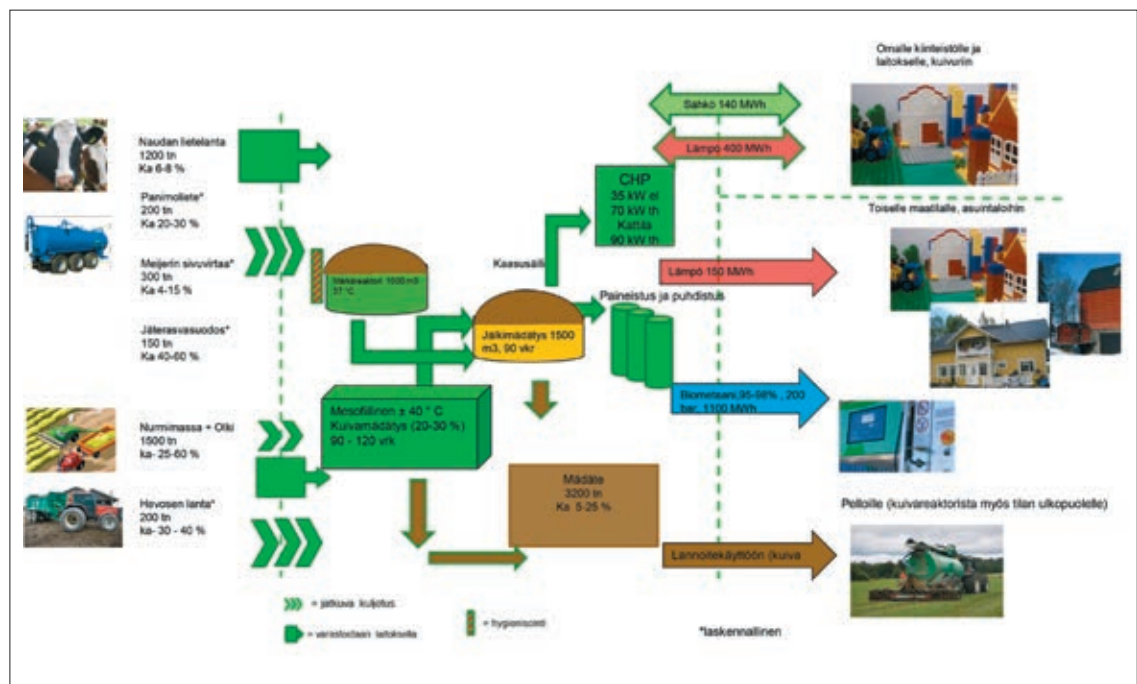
Naudan lietelanta
1200 tn
Ka 6-8 %

Panimoliete*
200 tn
Ka 20-30 %

Meijerin sivuvirta*
300 tn
Ka 4-15 %

Jäterasvasuodos*
150 tn
Ka 40-60 %

Nurmimassa + Olki
1500 tn
ka- 25-60 %

Hevosen lanta*
200 tn
ka- 30 - 40 %

Märkäreaktori 1000 m3
37 °C

Mesofiilinen ± 40 ° C
Kuivamädätys (20-30 %)
90 - 120 vrk

Jälkimädätys 1500 m3, 90 vkr

Kaasusäiliö

CHP
35 kW el
70 kW th
Kattila
90 kW th

Sähkö 140 MWh

Lämpö 400 MWh

Omalle kiinteistölle ja laitokselle, kuivuriin

Toiselle maatilalle, asuintaloihin

Lämpö 150 MWh

Paineistus ja puhdistus

Biometaani,95-98% , 200 bar, 1100 MWh

Mädäte
3200 tn
Ka 5-25 %

Lannoitekäyttöön (kuiva

Pelloille (kuivareaktorista myös tilan ulkopuolelle)

= jatkuva kuljetus

= varastoidaan laitoksella

= hygienisointi

*laskennallinen